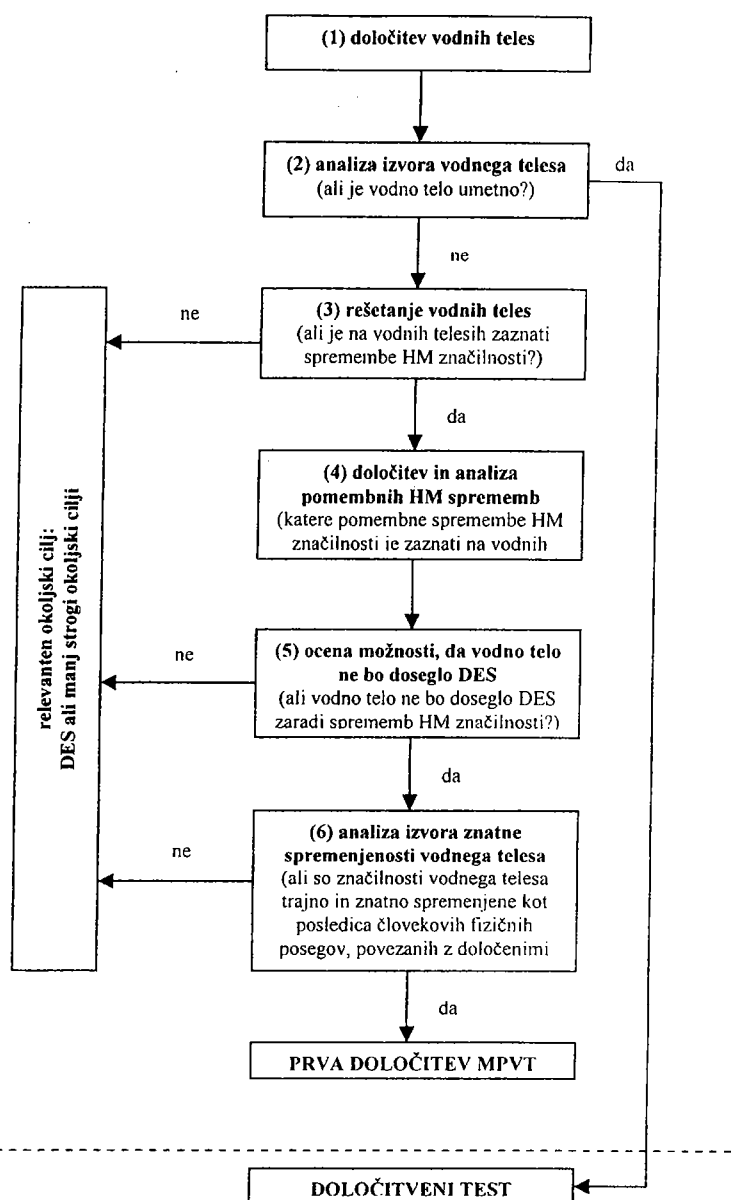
(1) določitev vodnih teles

(2) analiza izvora vodnega telesa
(ali je vodno telo umetno?)

da

ne

ne

(3) rešetanje vodnih teles
(ali je na vodnih telesih zaznati spremembe HM značilnosti?)

da

(4) določitev in analiza pomembnih HM sprememb
(katere pomembne spremembe HM značilnosti je zaznati na vodnih

ne

(5) ocena možnosti, da vodno telo ne bo doseglo DES
(ali vodno telo ne bo doseglo DES zaradi sprememb HM značilnosti?)

da

ne

(6) analiza izvora znatne spremenjenosti vodnega telesa
(ali so značilnosti vodnega telesa trajno in znatno spremenjene kot posledica človekovih fizičnih posegov, povezanih z določenimi

da

PRVA DOLOČITEV MPVT

relevanten okoljski cilj:
DES ali manj strogi okoljski cilji

DOLOČITVENI TEST